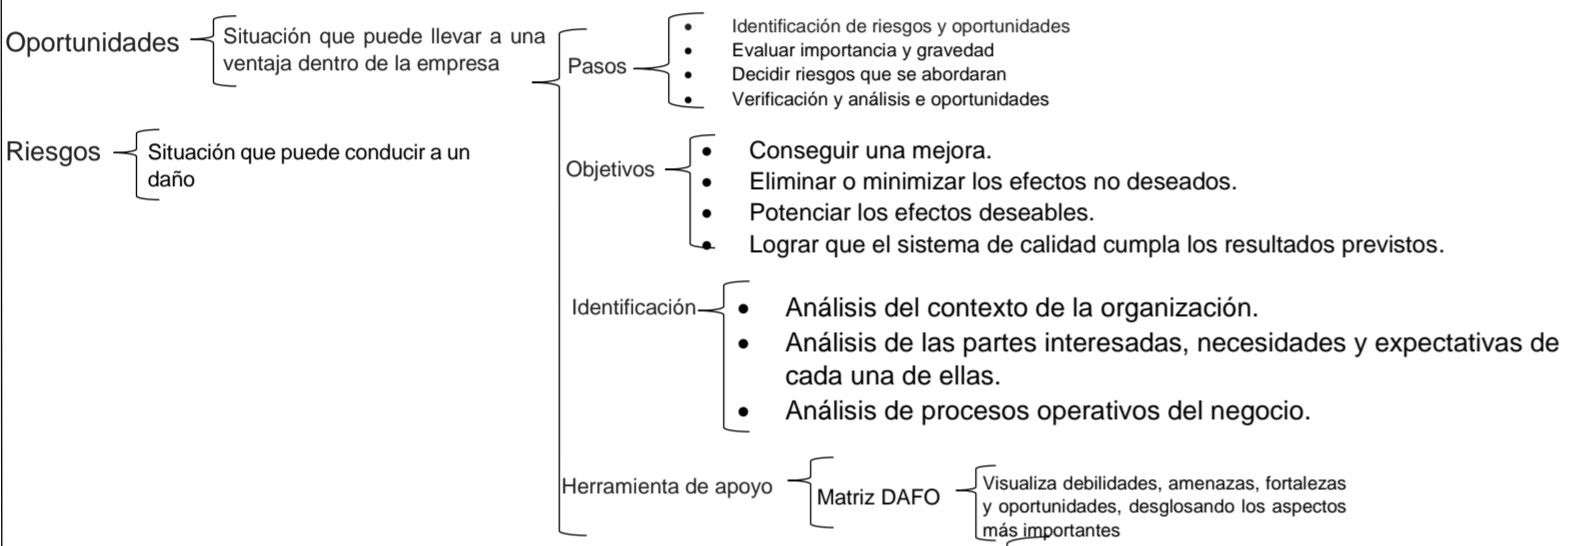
Oportunidades
Situación que puede llevar a una ventaja dentro de la empresa

Riesgos
Situación que puede conducir a un daño

Pasos
- Identificación de riesgos y oportunidades
- Evaluar importancia y gravedad
- Decidir riesgos que se abordaran
- Verificación y análisis e oportunidades

Objetivos
- Conseguir una mejora.
- Eliminar o minimizar los efectos no deseados.
- Potenciar los efectos deseables.
- Lograr que el sistema de calidad cumpla los resultados previstos.

Identificación
- Análisis del contexto de la organización.
- Análisis de las partes interesadas, necesidades y expectativas de cada una de ellas.
- Análisis de procesos operativos del negocio.

Herramienta de apoyo
Matriz DAFO
Visualiza debilidades, amenazas, fortalezas y oportunidades, desglosando los aspectos más importantes